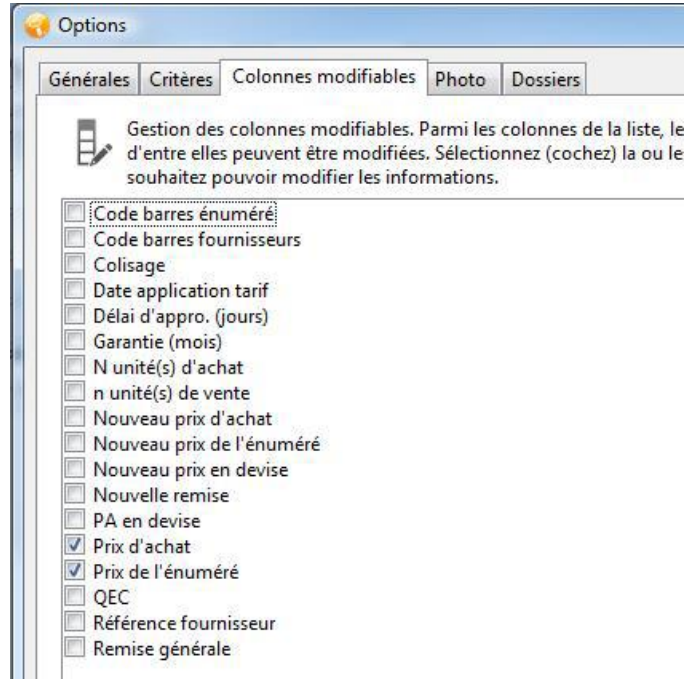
Options

Générales | Critères | Colonnes modifiables | Photo | Dossiers

Gestion des colonnes modifiables. Parmi les colonnes de la liste, le d'entre elles peuvent être modifiées. Sélectionnez (cochez) la ou le souhaitez pouvoir modifier les informations.

Code barres énuméré
Code barres fournisseurs
Colisage
Date application tarif
Délai d'appro. (jours)
Garantie (mois)
N unité(s) d'achat
n unité(s) de vente
Nouveau prix d'achat
Nouveau prix de l'énuméré
Nouveau prix en devise
Nouvelle remise
PA en devise
Prix d'achat
Prix de l'énuméré
QEC
Référence fournisseur
Remise générale